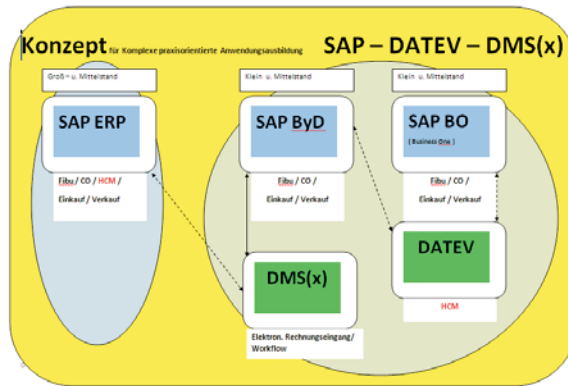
Konzept für Komplexe praxisorientierte Anwendungsausbildung

SAP – DATEV – DMS(x)

Groß – u. Mittelstand

SAP ERP

Fibu / CO / HCM / Einkauf / Verkauf

Klein u. Mittelstand

SAP ByD

Fibu / CO / Einkauf / Verkauf

Klein u. Mittelstand

SAP BO

( Business One )

Fibu / CO / Einkauf / Verkauf

DATEV

HCM

DMS(x)

Elektron. Rechnungseingang/ Workflow